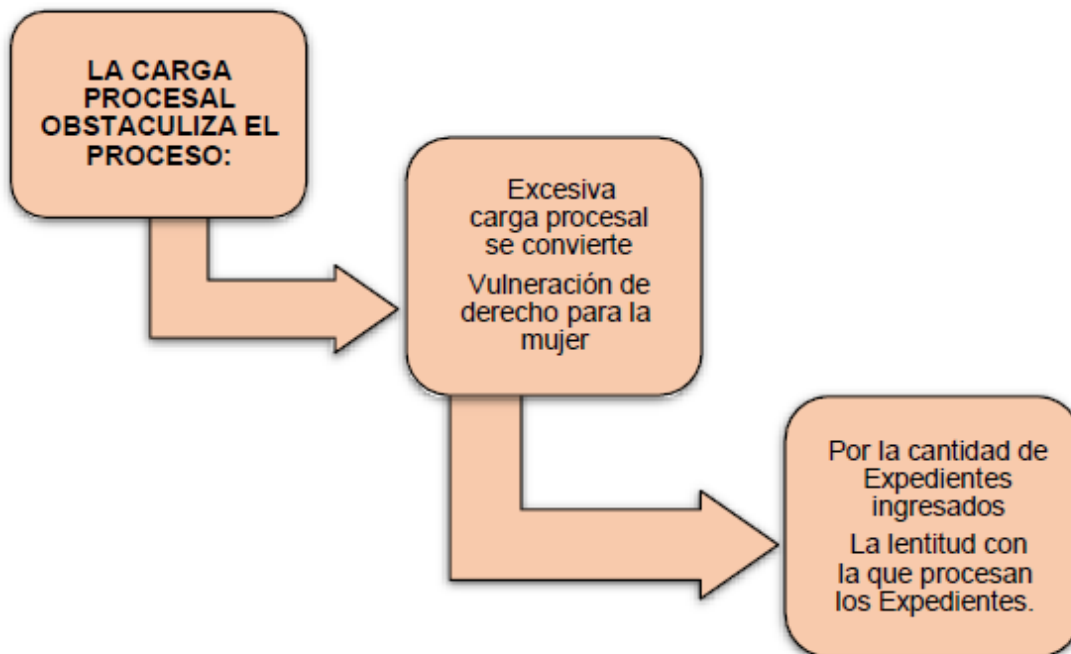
LA CARGA PROCESAL OBSTACULIZA EL PROCESO:

Excesiva carga procesal se convierte

Vulneración de derecho para la mujer

Por la cantidad de Expedientes ingresados

La lentitud con la que procesan los Expedientes.